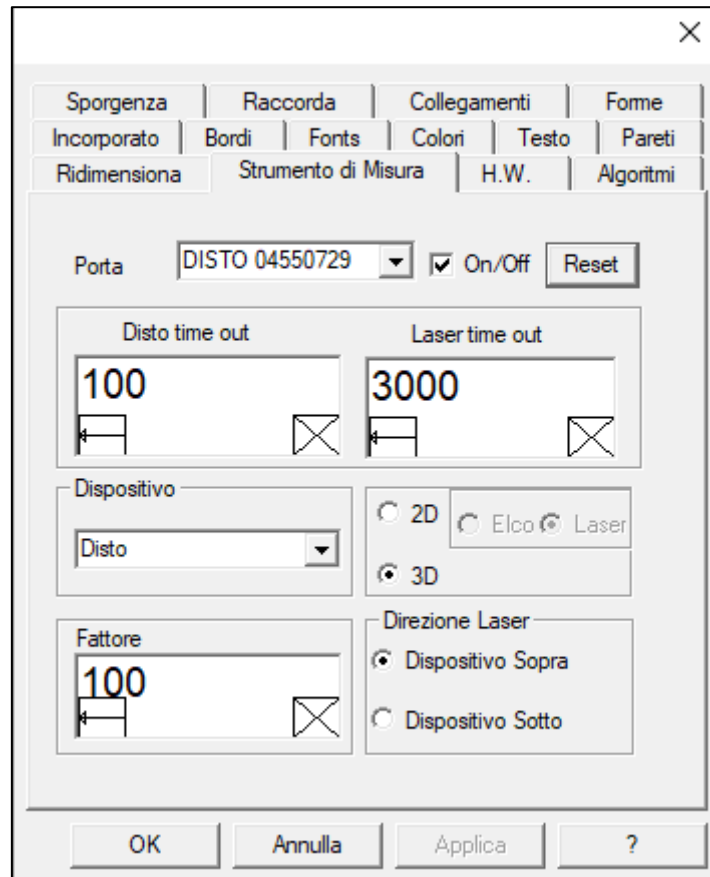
×

Sporgenza | Raccorda | Collegamenti | Forme
Incorporato | Bordi | Fonts | Colori | Testo | Pareti
Ridimensiona | Strumento di Misura | H.W. | Algoritmi

Porta DISTO 04550729 On/Off Reset

Disto time out
100

Laser time out
3000

Dispositivo
Disto

2D
Elco Laser
3D

Fattore
100

Direzione Laser
Dispositivo Sopra
Dispositivo Sotto

OK Annulla Applica ?